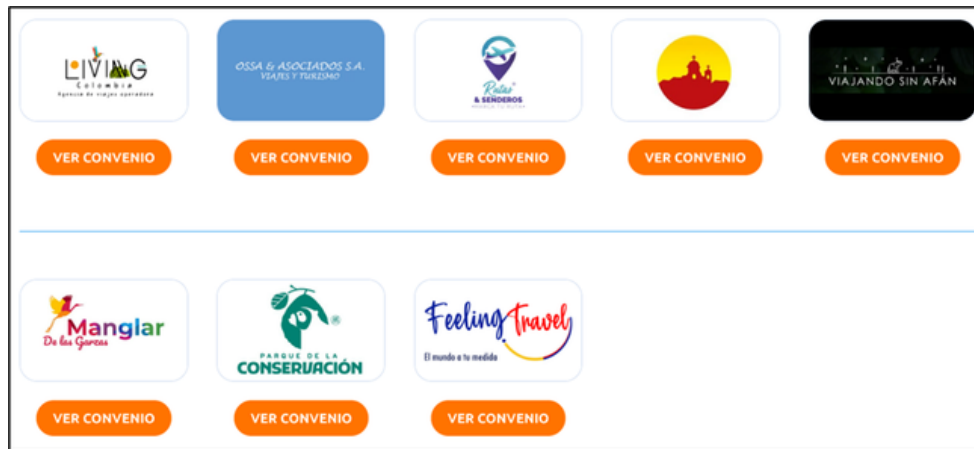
LIVING Colombia Agencia de viajes operadora

VER CONVENIO

OSSA & ASOCIADOS S.A. VIAJES Y TURISMO

VER CONVENIO

Rutas & SENDEROS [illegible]

VER CONVENIO

VER CONVENIO

VIAJANDO SIN AFÁN

VER CONVENIO

Manglar De las Garzas

VER CONVENIO

PARQUE DE LA CONSERVACIÓN

VER CONVENIO

Feeling Travel El mundo a tu medida

VER CONVENIO